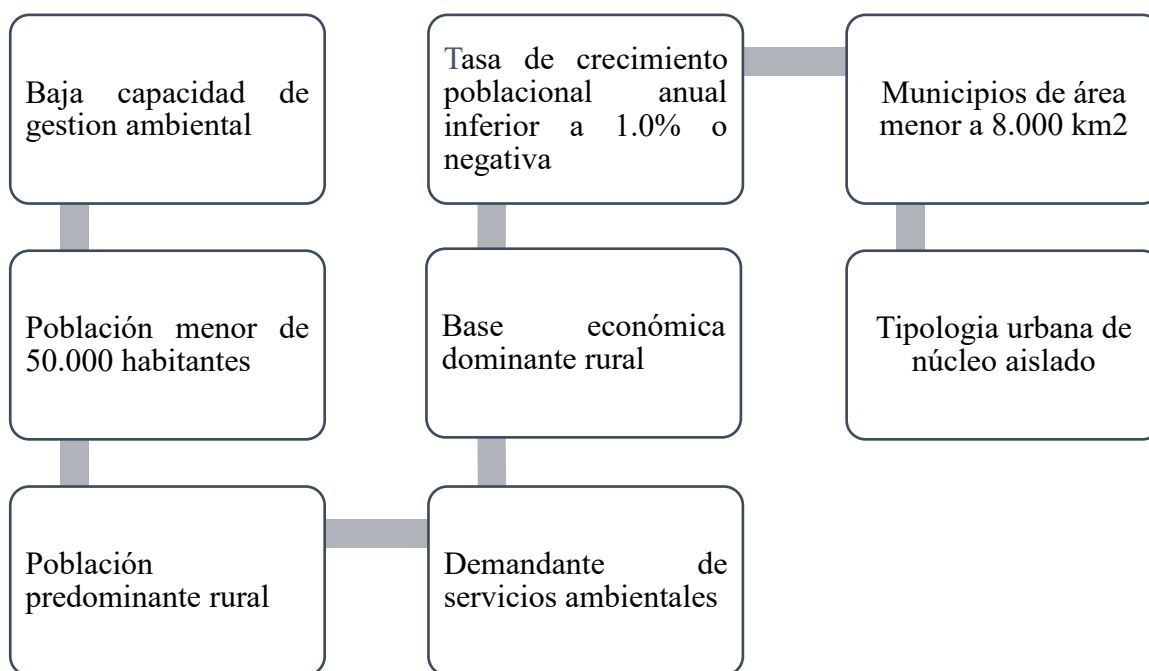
Baja capacidad de gestion ambiental

Población menor de 50.000 habitantes

Población predominante rural

Demandante de servicios ambientales

Base económica dominante rural

Tasa de crecimiento poblacional anual inferior a 1.0% o negativa

Municipios de área menor a 8.000 km2

Tipologia urbana de núcleo aislado